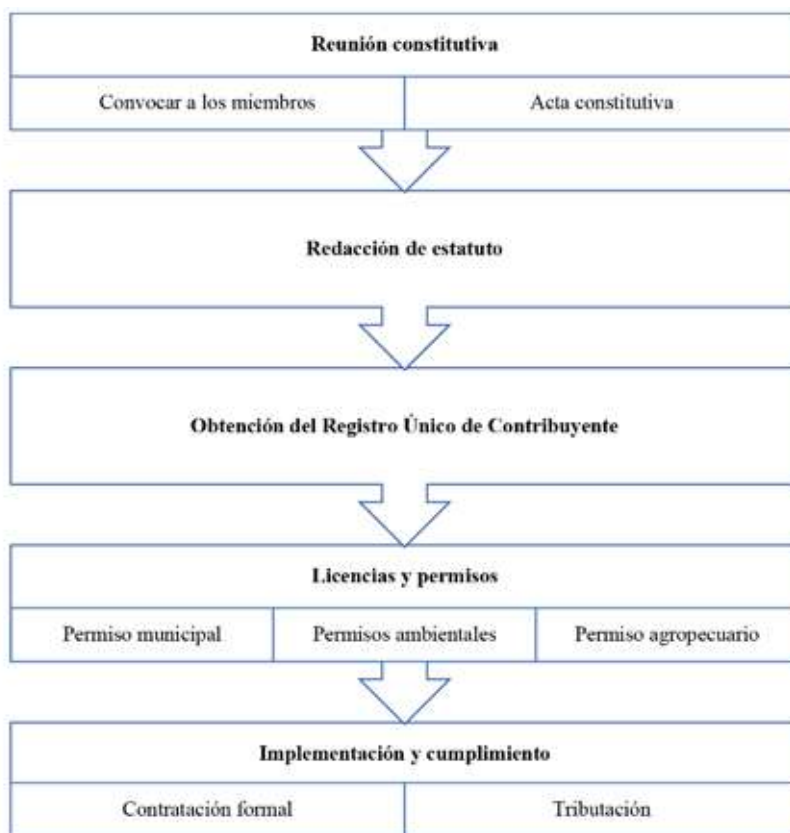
Reunión constitutiva

Convocar a los miembros

Acta constitutiva

Redacción de estatuto

Obtención del Registro Único de Contribuyente

Licencias y permisos

Permiso municipal

Permisos ambientales

Permiso agropecuario

Implementación y cumplimiento

Contratación formal

Tributación